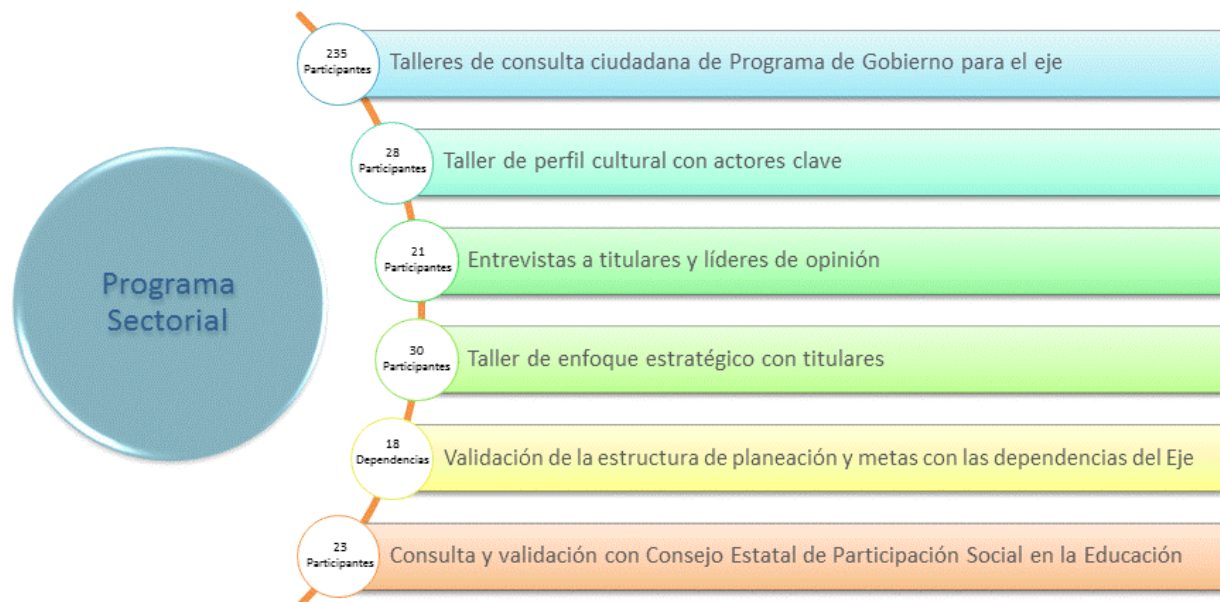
Programa Sectorial

235 Participantes
Talleres de consulta ciudadana de Programa de Gobierno para el eje

28 Participantes
Taller de perfil cultural con actores clave

21 Participantes
Entrevistas a titulares y líderes de opinión

30 Participantes
Taller de enfoque estratégico con titulares

18 Dependencias
Validación de la estructura de planeación y metas con las dependencias del Eje

23 Participantes
Consulta y validación con Consejo Estatal de Participación Social en la Educación